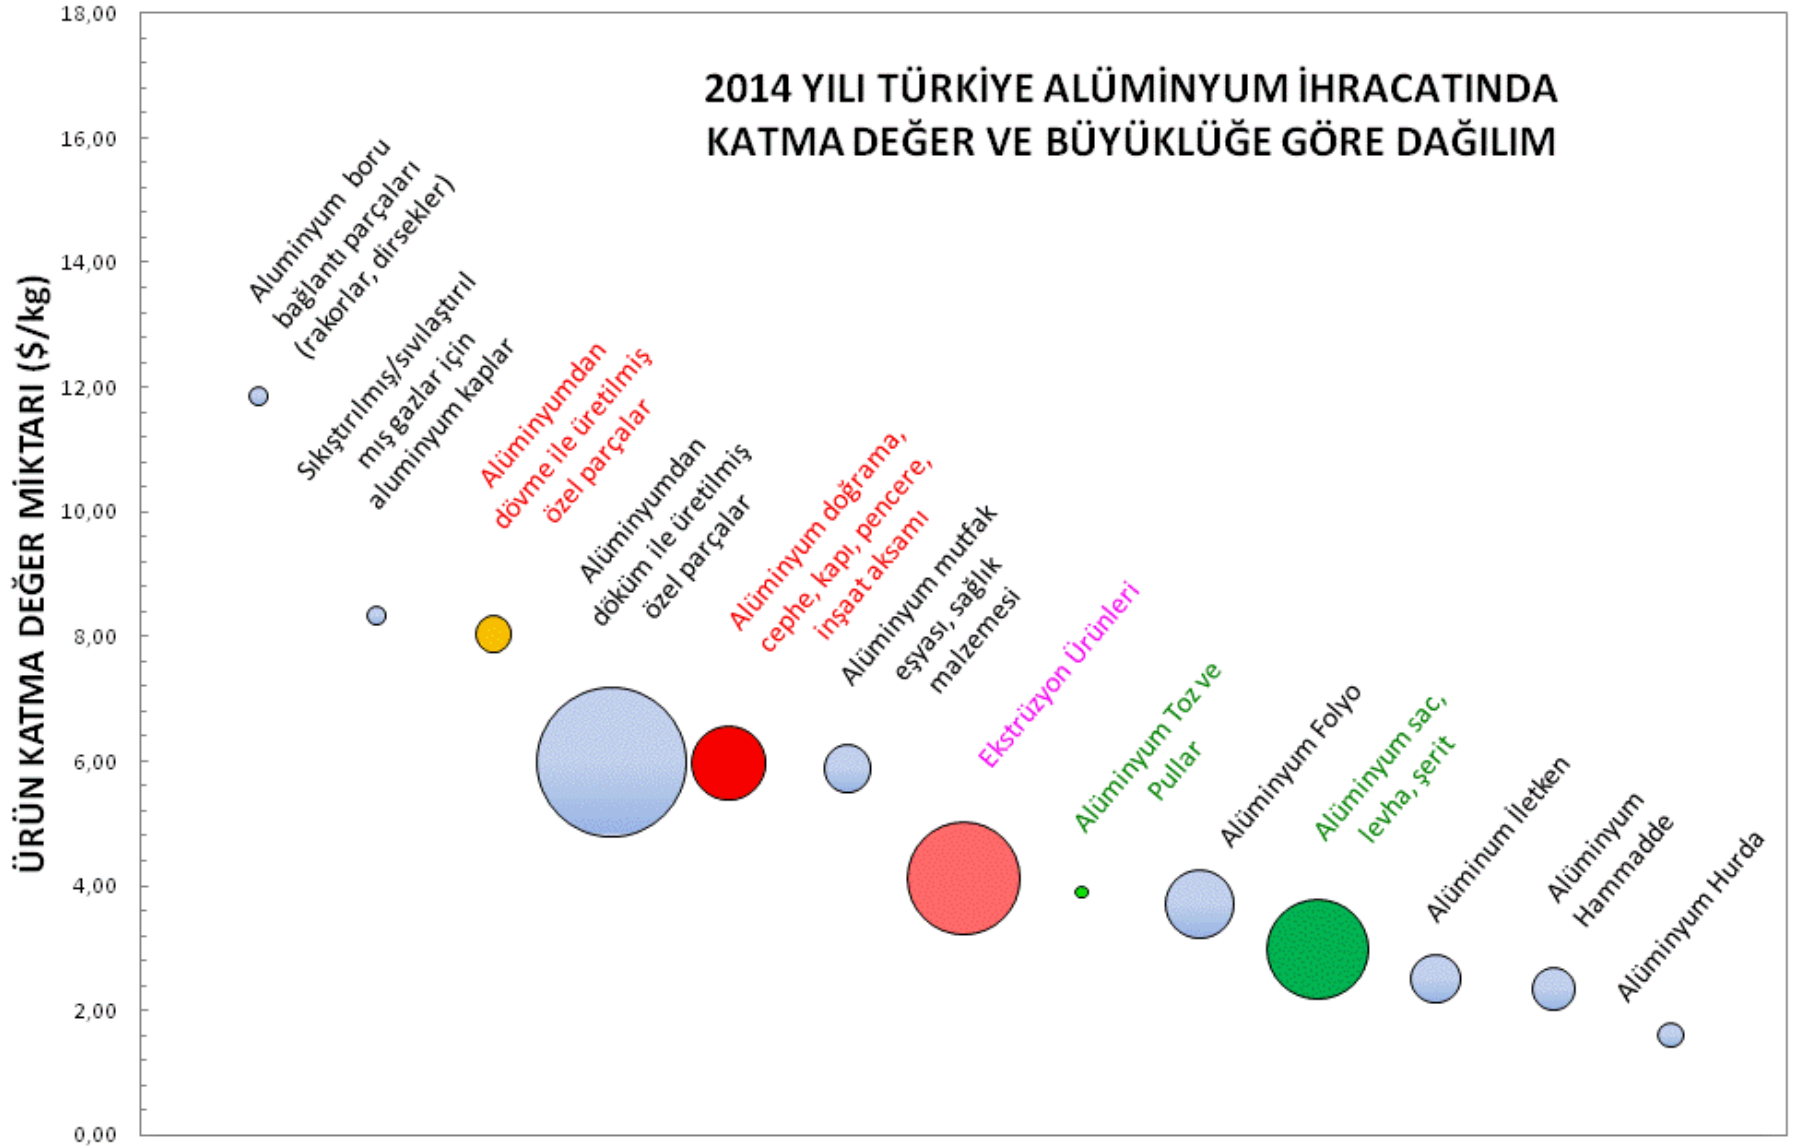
2014 YILI TÜRKİYE ALÜMİNYUM İHRACATINDA KATMA DEĞER VE BÜYÜKLÜĞE GÖRE DAĞILIM

ÜRÜN KATMA DEĞER MİKTARI ($/kg)

18,00
16,00
14,00
12,00
10,00
8,00
6,00
4,00
2,00
0,00

Aluminyum boru bağlantı parçaları (rakorlar, dirsekler)

Sıkıştırılmış/sıvılaştırıl mış gazlar için aluminyum kaplar

Alüminyumdan dövme ile üretilmiş özel parçalar

Alüminyumdan döküm ile üretilmiş özel parçalar

Alüminyum doğrama, cephe, kapı, pencere, inşaat aksamı

Alüminyum mutfak eşyası, sağlık malzemesi

Ekstrüzyon Ürünleri

Alüminyum Toz ve Pullar

Alüminyum Folyo

Alüminyum sac, levha, şerit

Alüminum İletken

Alüminyum Hammadde

Alüminyum Hurda